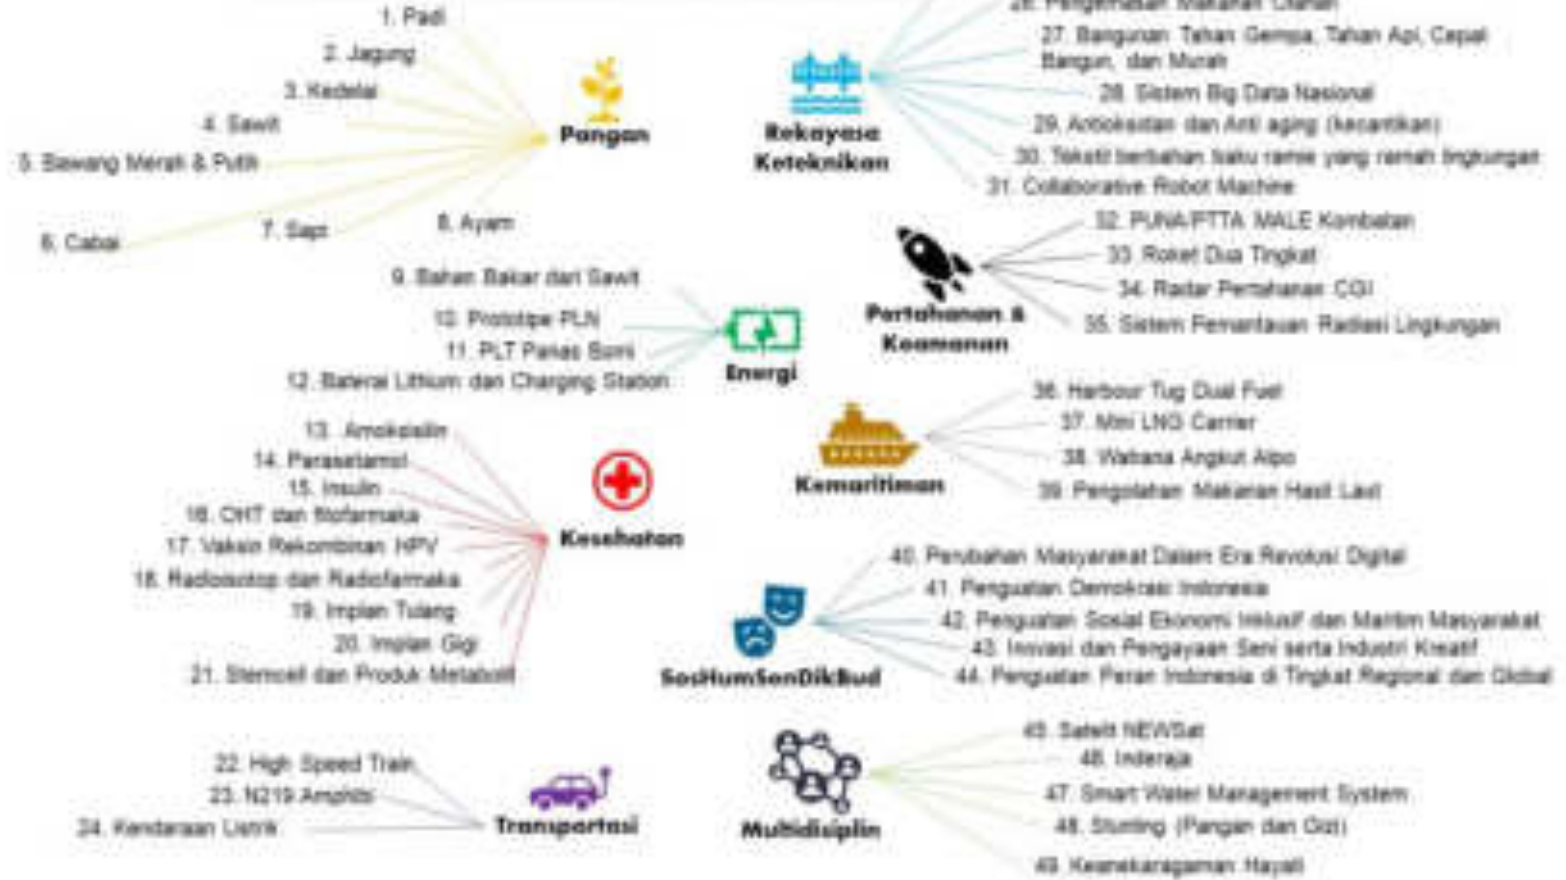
1. Padi
2. Jagung
3. Kedelai
4. Sawit
5. Bawang Merah & Putih
6. Cabai
7. Sapi
8. Ayam

Pangan

Rekayasa Keteknikan

26. Pengemasan Makanan Olahan
27. Bangunan Tahan Gempa, Tahan Api, Cepat Bangun, dan Murah
28. Sistem Big Data Nasional
29. Antioksidan dan Anti aging (kecantikan)
30. Tekstil berbahan baku rami yang ramah lingkungan
31. Collaborative Robot Machine

9. Bahan Bakar dari Sawit
10. Prototipe PLN
11. PLT Panas Bumi
12. Baterai Lithium dan Charging Station

Energi

Pertahanan & Keamanan

32. PUNA/PTTA MALE Kombatan
33. Roket Dua Tingkat
34. Radar Pertahanan CGI
35. Sistem Pemantauan Radiasi Lingkungan

13. Amoksisilin
14. Parasetamol
15. Insulin
16. OHT dan Biofarmaka
17. Vaksin Rekombinan HPV
18. Radioisotop dan Radiofarmaka
19. Implan Tulang
20. Implan Gigi
21. Stemcell dan Produk Metabolit

Kesehatan

Kemaritiman

36. Harbour Tug Dual Fuel
37. Mini LNG Carrier
38. Wahana Angkut Alpo
39. Pengolahan Makanan Hasil Laut

SosHumSenDikBud

40. Perubahan Masyarakat Dalam Era Revolusi Digital
41. Penguatan Demokrasi Indonesia
42. Penguatan Sosial Ekonomi Inklusif dan Maritim Masyarakat
43. Inovasi dan Pengayaan Seni serta Industri Kreatif
44. Penguatan Peran Indonesia di Tingkat Regional dan Global

22. High Speed Train
23. N219 Amphibi
24. Kendaraan Listrik

Transportasi

Multidisiplin

45. Satelit NEWSat
46. Inderaja
47. Smart Water Management System
48. Stunting (Pangan dan Gizi)
49. Keanekaragaman Hayati